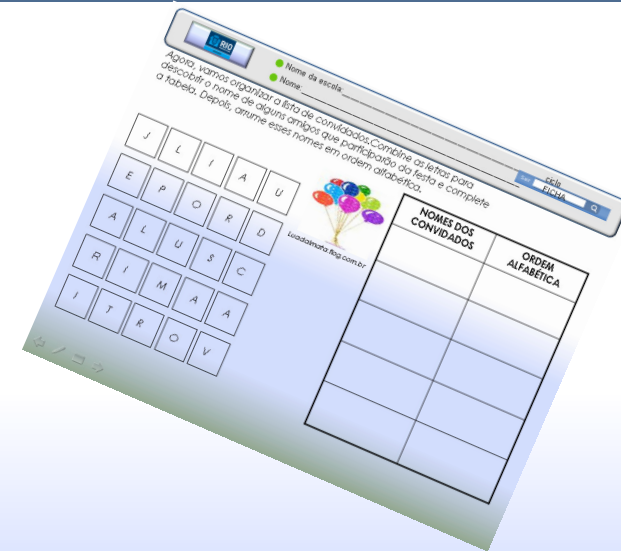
RIO

Nome da escola: ___

Nome: ___

CEJB

FICHA

Agora, vamos organizar a lista de convidados.Combine as letras para descobrir o nome de alguns amigos que participarão da festa e complete a tabela. Depois, arrume esses nomes em ordem alfabética.

J L I A U

E P O R D

A L U S C

R I M A A

J T R O V

Luadaimata.flog.com.br

| NOMES DOS CONVIDADOS | ORDEM ALFABÉTICA |
|---|---|
| | |
| | |
| | |
| | |
| | |